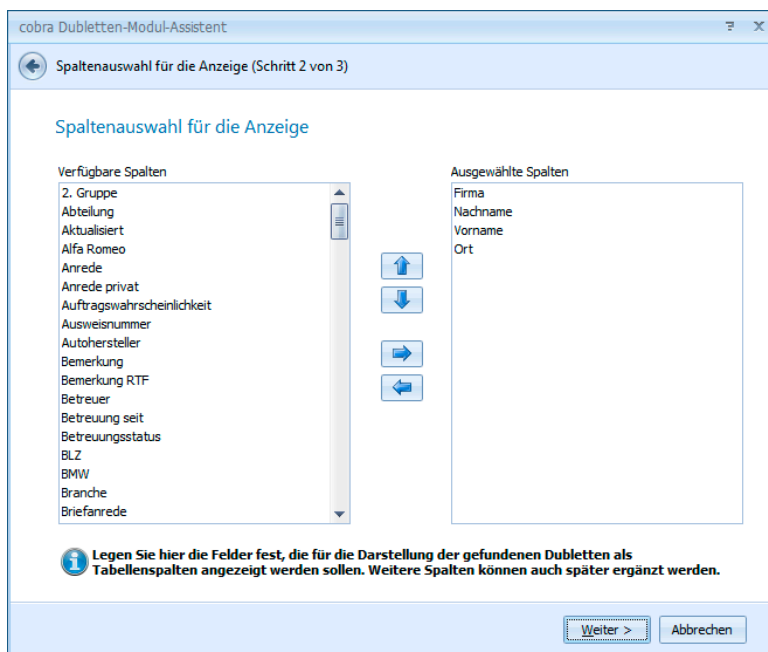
cobra Dubletten-Modul-Assistent

? X

Spaltenauswahl für die Anzeige (Schritt 2 von 3)

Spaltenauswahl für die Anzeige

Verfügbare Spalten

2. Gruppe
Abteilung
Aktualisiert
Alfa Romeo
Anrede
Anrede privat
Auftragswahrscheinlichkeit
Ausweisnummer
Autohersteller
Bemerkung
Bemerkung RTF
Betreuer
Betreuung seit
Betreuungsstatus
BLZ
BMW
Branche
Briefanrede

Ausgewählte Spalten

Firma
Nachname
Vorname
Ort

Legen Sie hier die Felder fest, die für die Darstellung der gefundenen Dubletten als Tabellenspalten angezeigt werden sollen. Weitere Spalten können auch später ergänzt werden.

Weiter >

Abbrechen